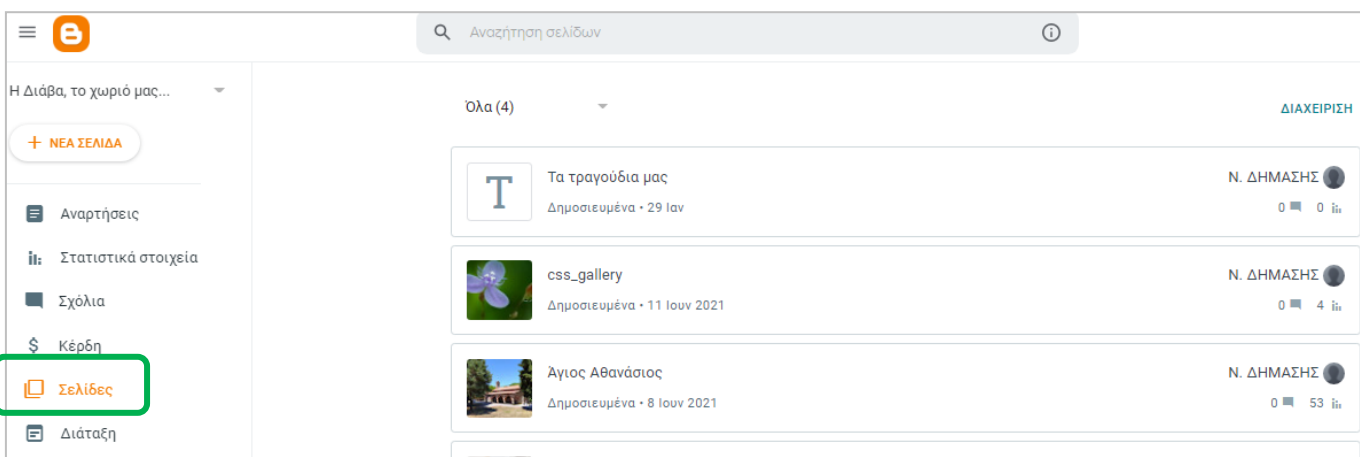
Αναζήτηση σελίδων

Η Διάβα, το χωριό μας...

+ ΝΕΑ ΣΕΛΙΔΑ

Αναρτήσεις

Στατιστικά στοιχεία

Σχόλια

Κέρδη

Σελίδες

Διάταξη

Όλα (4)

ΔΙΑΧΕΙΡΙΣΗ

T

Τα τραγούδια μας

Δημοσιευμένα • 29 Ιαν

Ν. ΔΗΜΑΣΗΣ

0 0

css_gallery

Δημοσιευμένα • 11 Ιουν 2021

Ν. ΔΗΜΑΣΗΣ

0 4

Άγιος Αθανάσιος

Δημοσιευμένα • 8 Ιουν 2021

Ν. ΔΗΜΑΣΗΣ

0 53